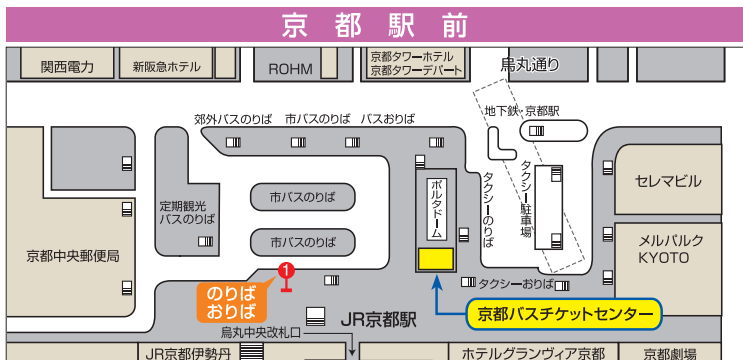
京都駅前

関西電力
新阪急ホテル
ROHM
京都タワーホテル
京都タワーデパート
烏丸通り

郊外バスのりば
市バスのりば
バスおりば
地下鉄・京都駅
タクシーのりば
タクシー駐車場
セレマビル
定期観光バスのりば
市バスのりば
市バスのりば
ポルタドーム
京都中央郵便局
メルパルクKYOTO
タクシーおりば
1
のりば
おりば
JR京都駅
京都バスチケットセンター
烏丸中央改札口
JR京都伊勢丹
ホテルグランヴィア京都
京都劇場